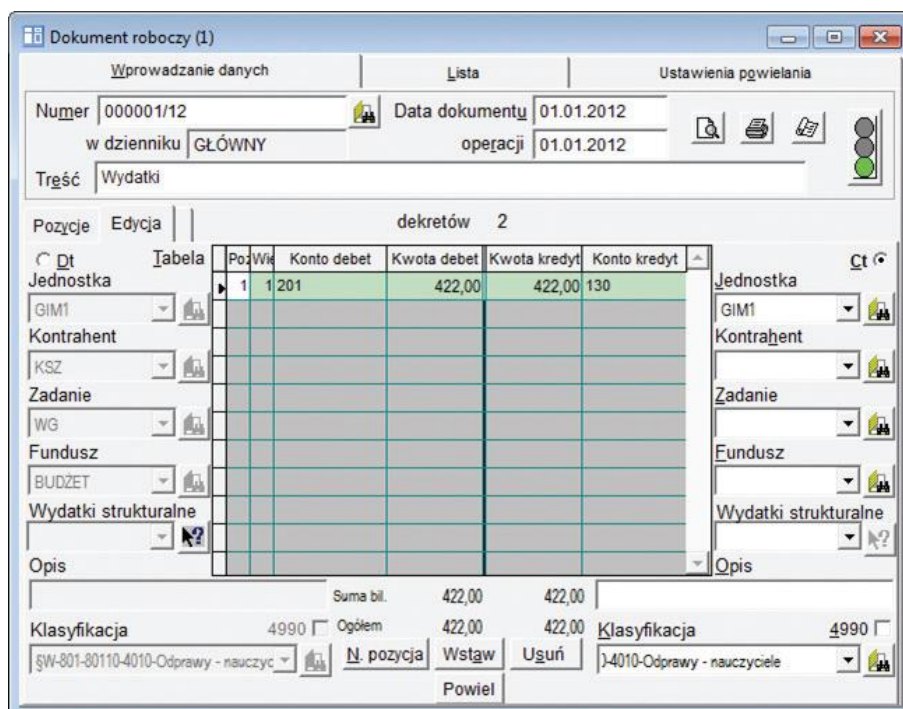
Dokument roboczy (1)

Wprowadzanie danych | Lista | Ustawienia powielania

Numer 000001/12
w dzienniku GŁÓWNY
Data dokumentu 01.01.2012
operacji 01.01.2012
Treść Wydatki

Pozycje Edycja
dekretów 2

Dt
Tabela
Jednostka
GIM1
Kontrahent
KSZ
Zadanie
WG
Fundusz
BUDŻET
Wydatki strukturalne
Opis

| Poz | Wie | Konto debet | Kwota debet | Kwota kredyt | Konto kredyt |
|---|---|---|---|---|---|
| 1 | 1 | 201 | 422,00 | 422,00 | 130 |

Ct
Jednostka
GIM1
Kontrahent
Zadanie
Fundusz
Wydatki strukturalne
Opis

Suma bil. 422,00 422,00
Ogółem 422,00 422,00

Klasyfikacja 4990
§W-801-80110-4010-Odprawy - nauczyc
N. pozycja Wstaw Usuń
Powiel
Klasyfikacja 4990
)-4010-Odprawy - nauczyciele